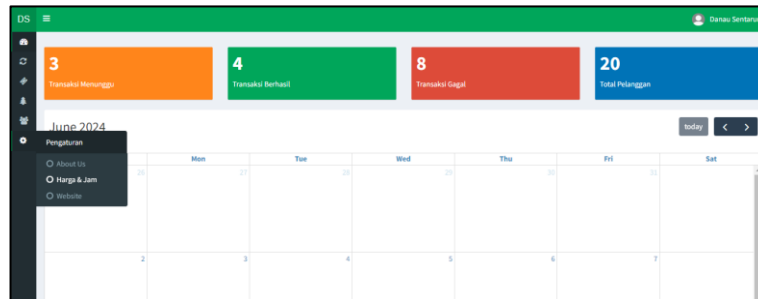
DS ≡

Danau Sentaru

3
Transaksi Menunggu

4
Transaksi Berhasil

8
Transaksi Gagal

20
Total Pelanggan

June 2024

today < >

Pengaturan

About Us
Harga & Jam
Website

| | Mon | Tue | Wed | Thu | Fri | Sat |
|---|---|---|---|---|---|---|
| 26 | 27 | 28 | 29 | 30 | 31 | |
| | 2 | 3 | 4 | 5 | 6 | 7 |